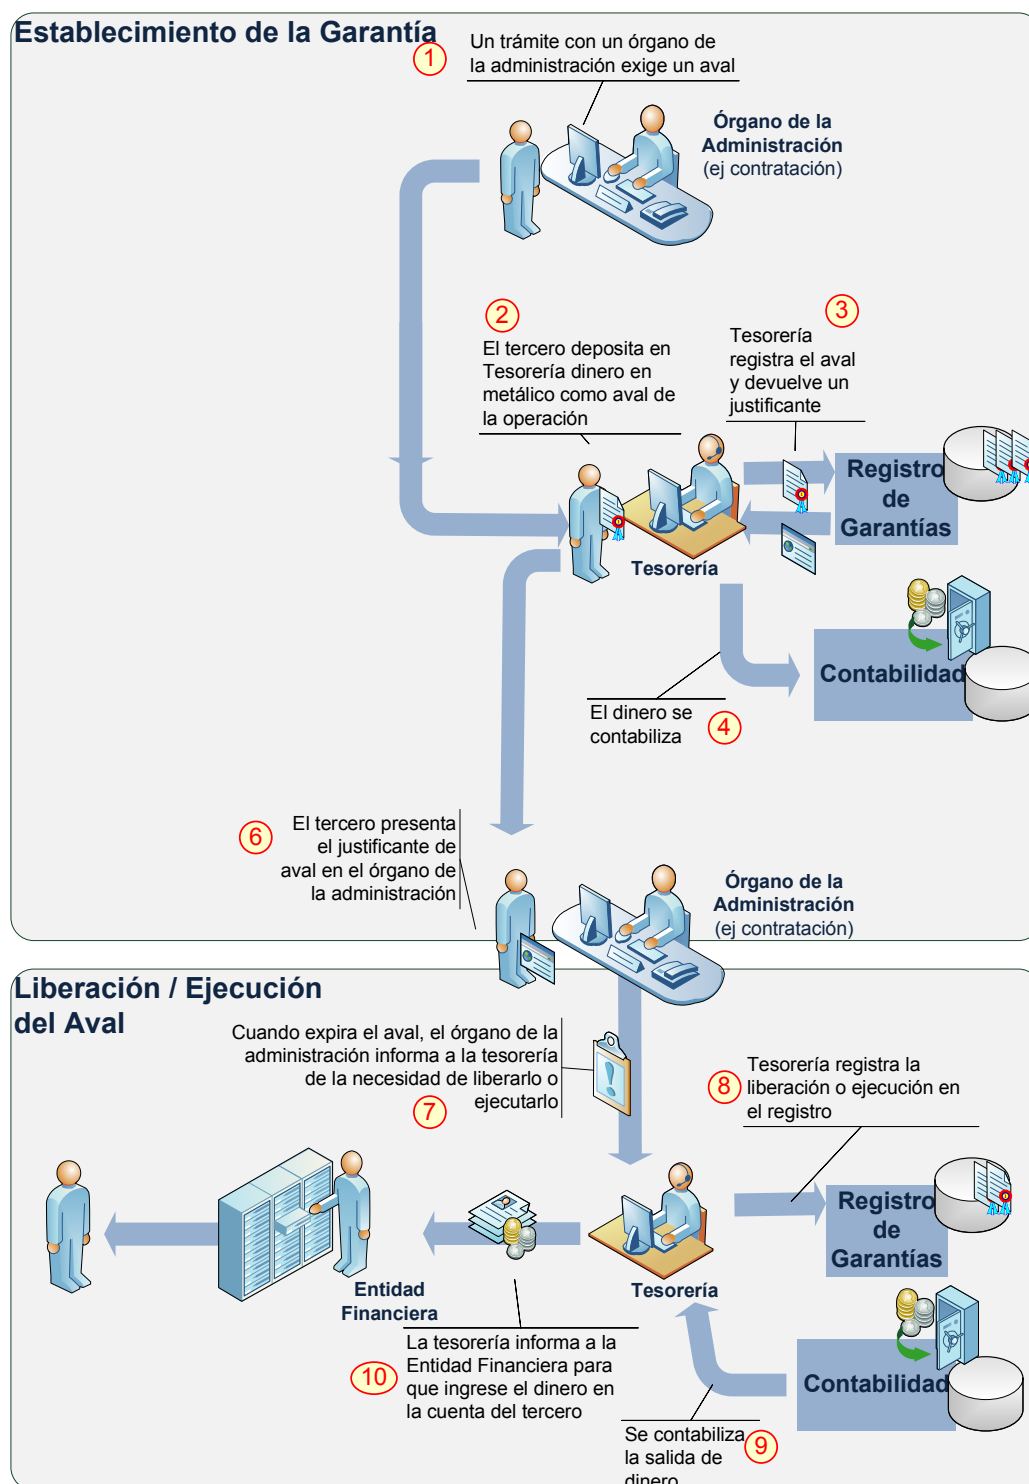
Establecimiento de la Garantía

1 Un trámite con un órgano de la administración exige un aval

Órgano de la Administración (ej contratación)

2 El tercero deposita en Tesorería dinero en metálico como aval de la operación

3 Tesorería registra el aval y devuelve un justificante

Registro de Garantías

Tesorería

Contabilidad

El dinero se contabiliza 4

6 El tercero presenta el justificante de aval en el órgano de la administración

Órgano de la Administración (ej contratación)

Liberación / Ejecución del Aval

Cuando expira el aval, el órgano de la administración informa a la tesorería de la necesidad de liberarlo o ejecutarlo 7

8 Tesorería registra la liberación o ejecución en el registro

Registro de Garantías

Entidad Financiera

Tesorería

10 La tesorería informa a la Entidad Financiera para que ingrese el dinero en la cuenta del tercero

Contabilidad

Se contabiliza la salida de dinero 9